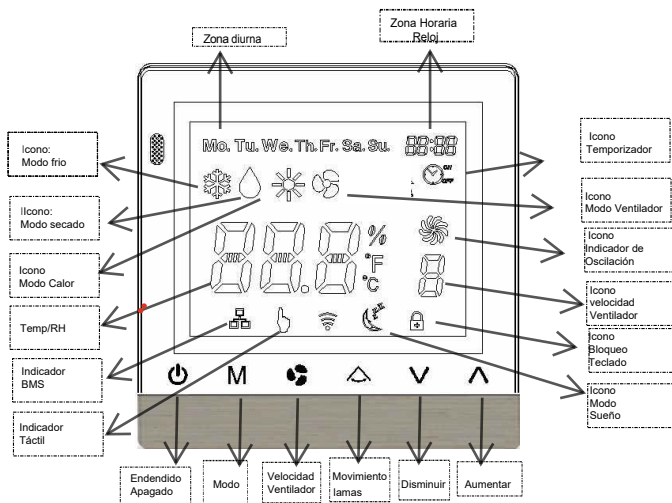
Zona diurna

Zona Horaria Reloj

Icono: Modo frio

Icono Temporizador

Mo. Tu. We. Th. Fr. Sa. Su.

88:88

ON OFF

Ilcono: Modo secado

Icono Modo Ventilador

Icono Indicador de Oscilación

Icono Modo Calor

%

°F

°C

Temp/RH

Icono velocidad Ventilador

Icono Bloqueo Teclado

Indicador BMS

M

Icono Modo Sueño

Indicador Táctil

Endendido Apagado

Modo

Velocidad Ventilador

Movimiento lamas

Disminuir

Aumentar